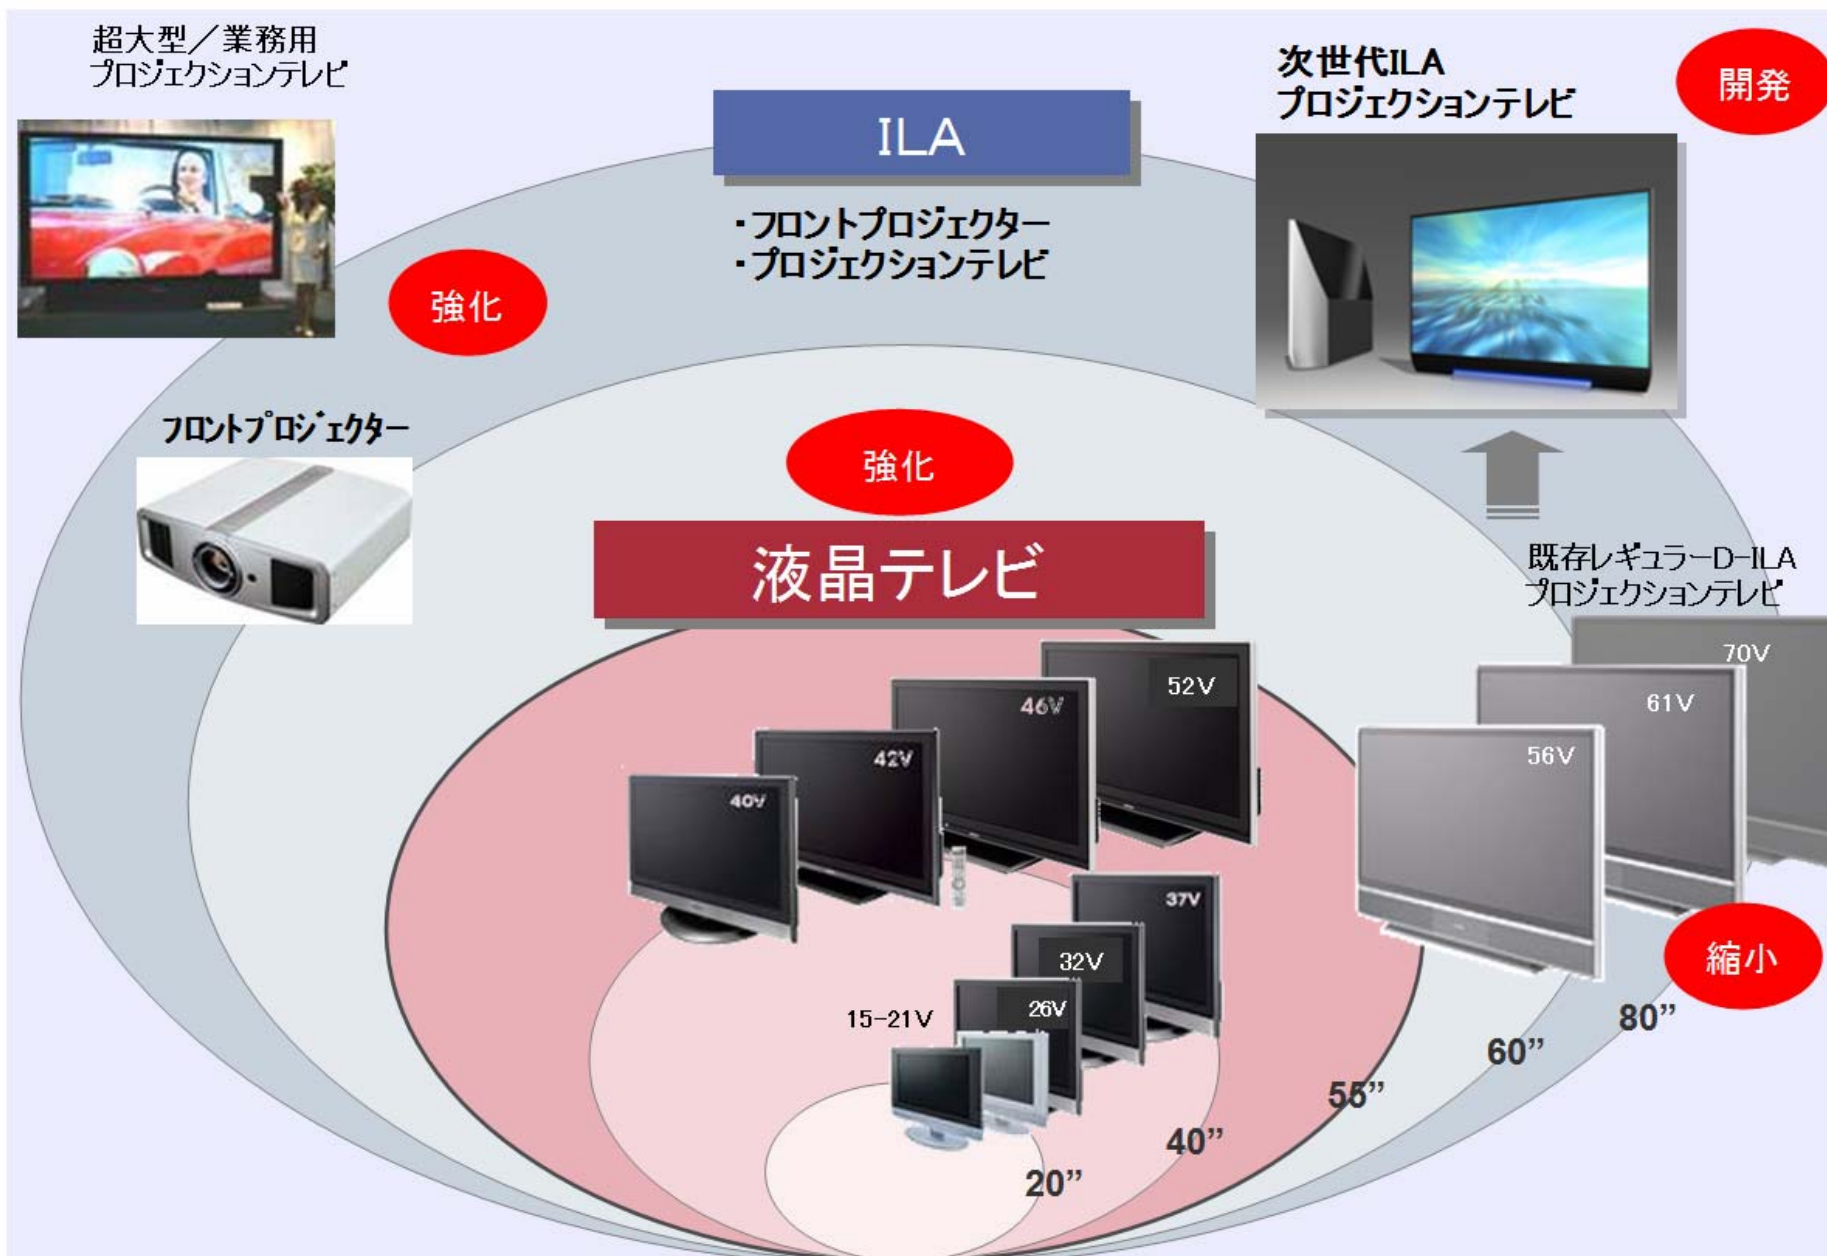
超大型／業務用
プロジェクションテレビ

ILA

・フロントプロジェクター
・プロジェクションテレビ

次世代ILA
プロジェクションテレビ

開発

強化

フロントプロジェクター

強化

液晶テレビ

既存レギュラーD-ILA
プロジェクションテレビ

70V

61V

56V

52V

46V

42V

40V

37V

32V

26V

15-21V

縮小

80"

60"

55"

40"

20"